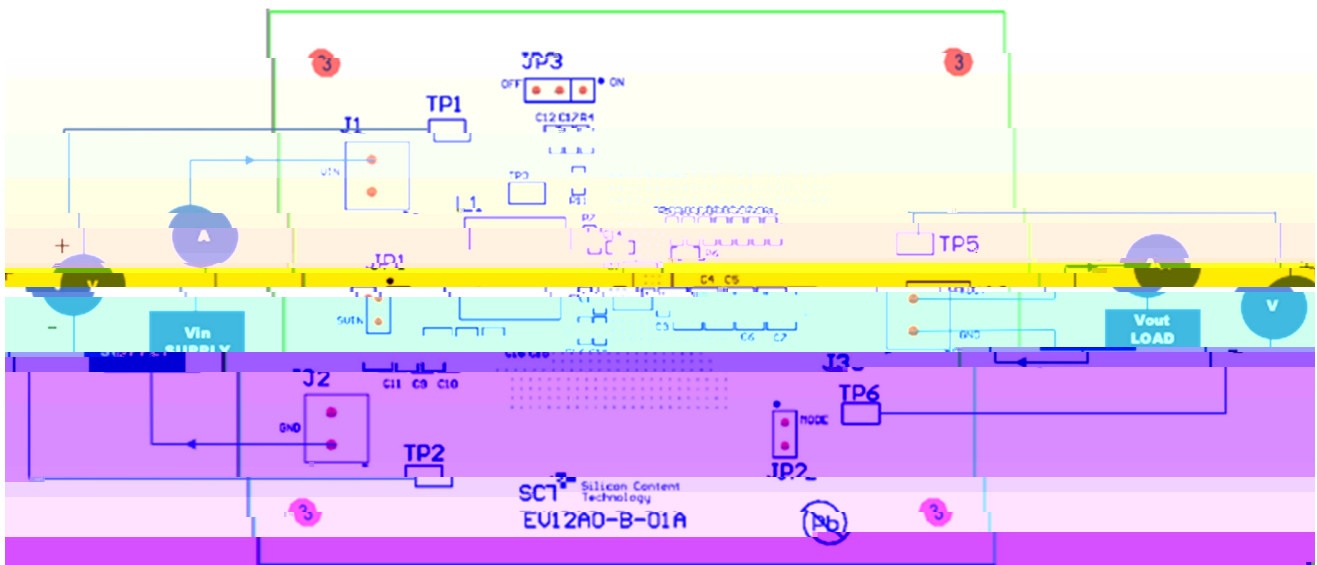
3
JP3
OFF
ON
3
C12 C13 R4
TP1
J1
VIN
A
TP3
R1
L1
R2
TP5
+
V
JP1
SVIN
V
Vout
LOAD
-
Vin
SUPPLY
C4 C5
C3
C6 C7
GND
J3
J2
GND
C11 C9 C10
TP6
MODE
TP2
JP2
SCT
Silicon Content Technology
3
EV12AD-B-01A
Pb
3